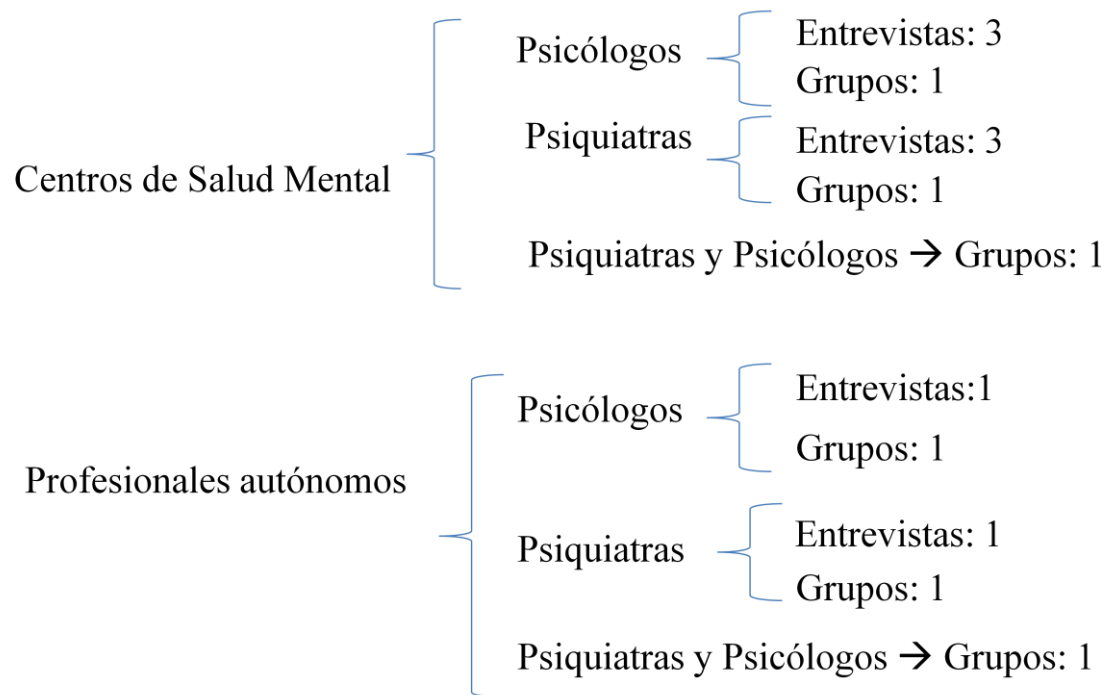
Centros de Salud Mental

Psicólogos

Entrevistas: 3
Grupos: 1

Psiquiatras

Entrevistas: 3
Grupos: 1

Psiquiatras y Psicólogos → Grupos: 1

Profesionales autónomos

Psicólogos

Entrevistas:1
Grupos: 1

Psiquiatras

Entrevistas: 1
Grupos: 1

Psiquiatras y Psicólogos → Grupos: 1